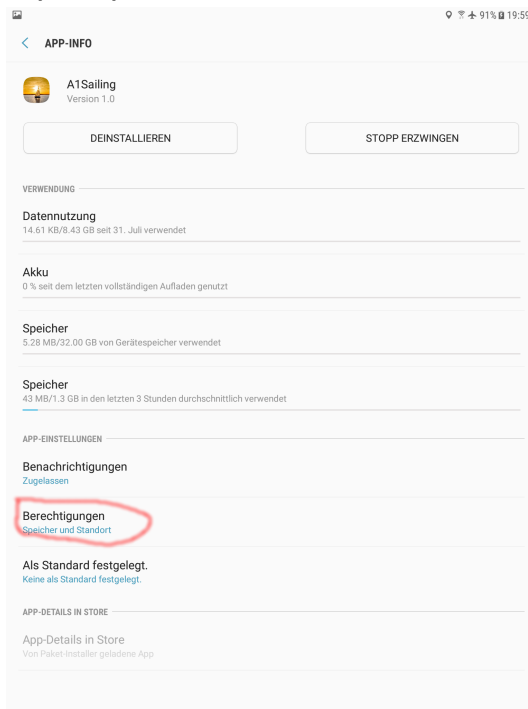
91% 19:59

APP-INFO

A1Sailing
Version 1.0

DEINSTALLIEREN

STOPP ERZWINGEN

VERWENDUNG

Datennutzung
14.61 KB/8.43 GB seit 31. Juli verwendet

Akku
0 % seit dem letzten vollständigen Aufladen genutzt

Speicher
5.28 MB/32.00 GB von Gerätespeicher verwendet

Speicher
43 MB/1.3 GB in den letzten 3 Stunden durchschnittlich verwendet

APP-EINSTELLUNGEN

Benachrichtigungen
Zugelassen

Berechtigungen
Speicher und Standort

Als Standard festgelegt.
Keine als Standard festgelegt.

APP-DETAILS IN STORE

App-Details in Store
Von Paket-Installer geladene App